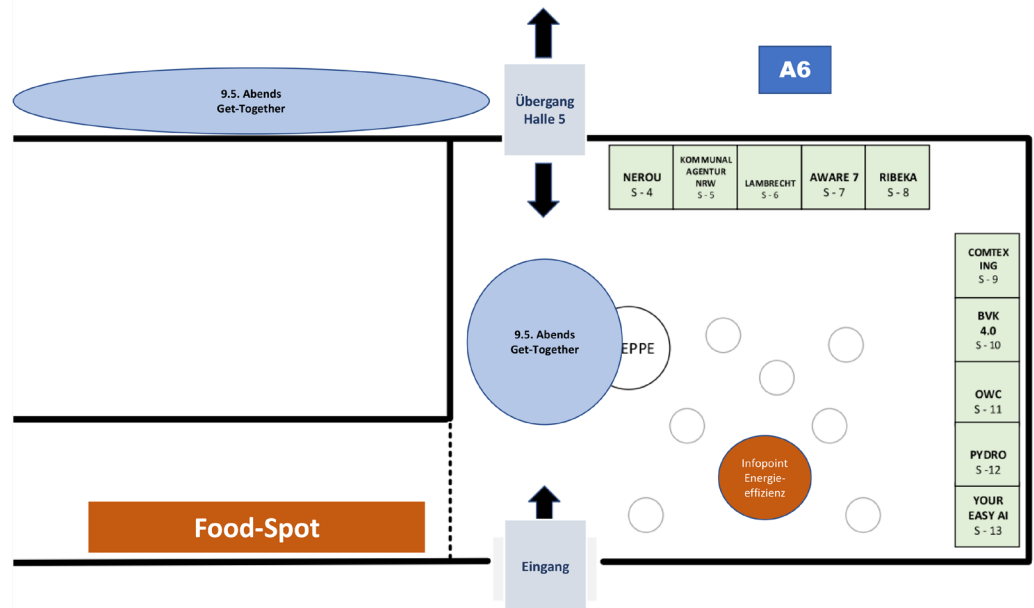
A6

9.5. Abends Get-Together

Übergang Halle 5

| NEROU S - 4 | KOMMUNAL AGENTUR NRW S - 5 | LAMBRECHT S - 6 | AWARE 7 S - 7 | RIBEKA S - 8 |
|---|---|---|---|---|

COMTEX ING S - 9

BVK 4.0 S - 10

OWC S - 11

PYDRO S -12

YOUR EASY AI S - 13

9.5. Abends Get-Together

EPPE

Infopoint Energieeffizienz

Food-Spot

Eingang